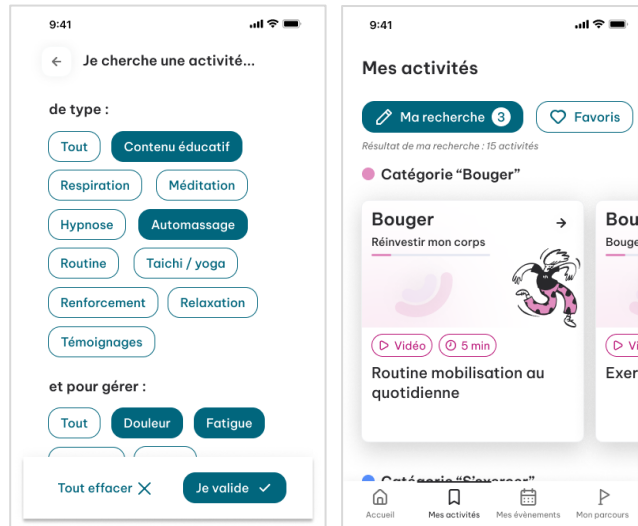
9:41

Je cherche une activité...

de type :

Tout
Contenu éducatif
Respiration
Méditation
Hypnose
Automassage
Routine
Taichi / yoga
Renforcement
Relaxation
Témoignages

et pour gérer :

Tout
Douleur
Fatigue

Tout effacer
Je valide

9:41

Mes activités

Ma recherche 3
Favoris

Résultat de ma recherche : 15 activités

Catégorie "Bouger"

Bouger
Réinvestir mon corps

Vidéo
5 min

Routine mobilisation au quotidienne

Bou
Bouge
Vi
Exer

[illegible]

Accueil
Mes activités
Mes évènements
Mon parcours